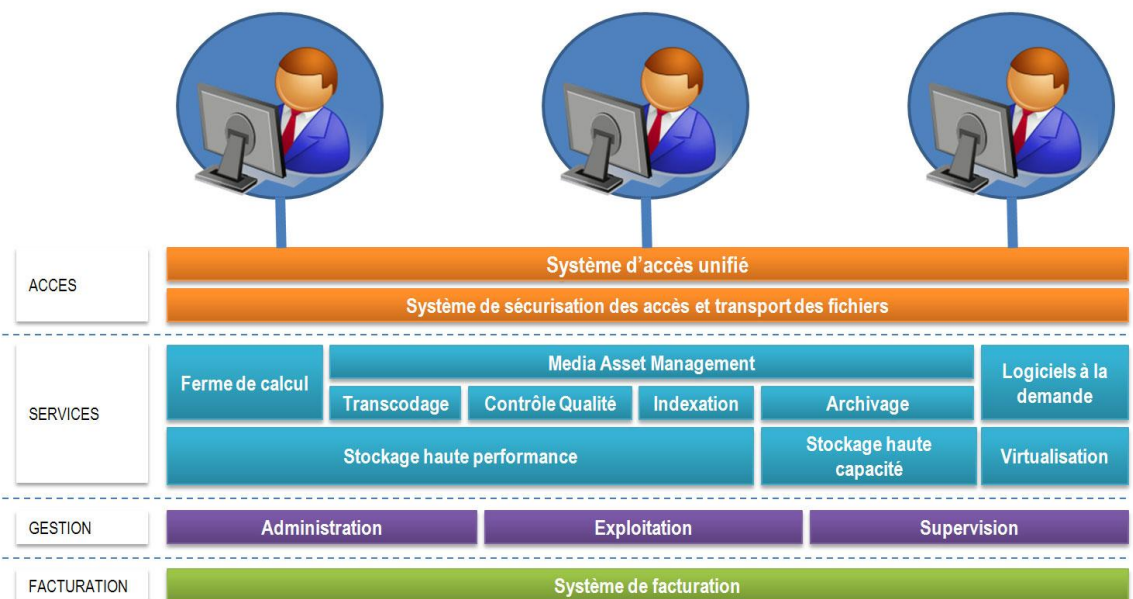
ACCES

Système d'accès unifié

Système de sécurisation des accès et transport des fichiers

SERVICES

Ferme de calcul

Media Asset Management

Transcodage

Contrôle Qualité

Indexation

Archivage

Logiciels à la demande

Stockage haute performance

Stockage haute capacité

Virtualisation

GESTION

Administration

Exploitation

Supervision

FACTURATION

Système de facturation